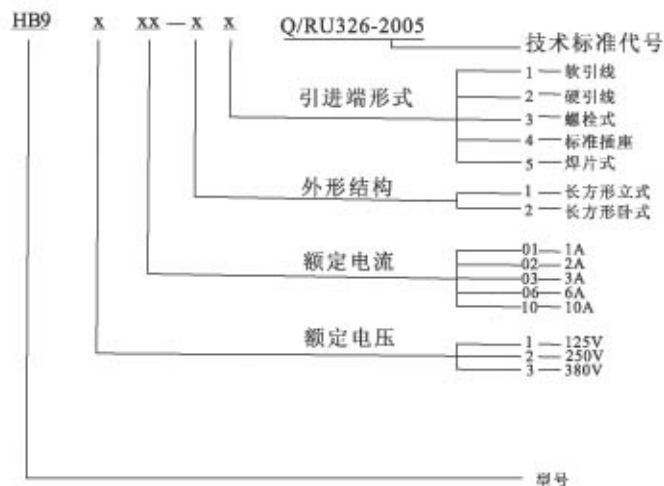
HB9 x xx — x x Q/RU326-2005

技术标准代号

引进端形式
1 — 软引线
2 — 硬引线
3 — 螺栓式
4 — 标准插座
5 — 焊片式

外形结构
1 — 长方形立式
2 — 长方形卧式

额定电流
01 — 1A
02 — 2A
03 — 3A
06 — 6A
10 — 10A

额定电压
1 — 125V
2 — 250V
3 — 380V

型号